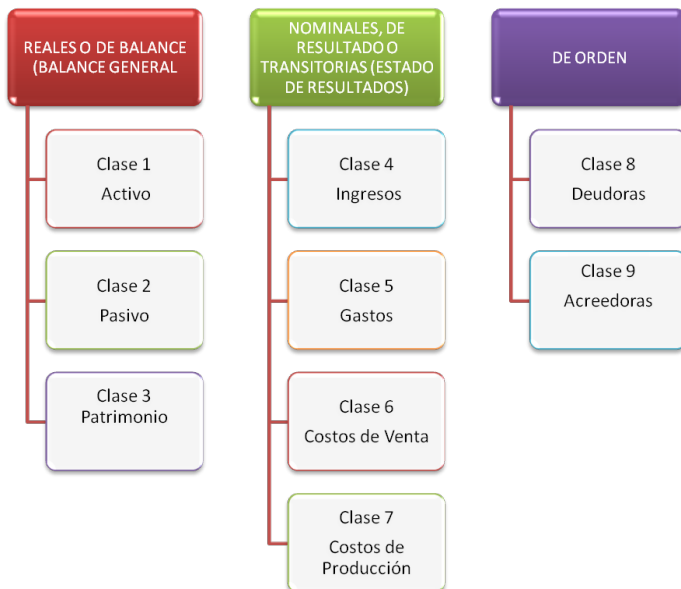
REALES O DE BALANCE (BALANCE GENERAL

Clase 1
Activo

Clase 2
Pasivo

Clase 3
Patrimonio

NOMINALES, DE RESULTADO O TRANSITORIAS (ESTADO DE RESULTADOS)

Clase 4
Ingresos

Clase 5
Gastos

Clase 6
Costos de Venta

Clase 7
Costos de Producción

DE ORDEN

Clase 8
Deudoras

Clase 9
Acreedoras